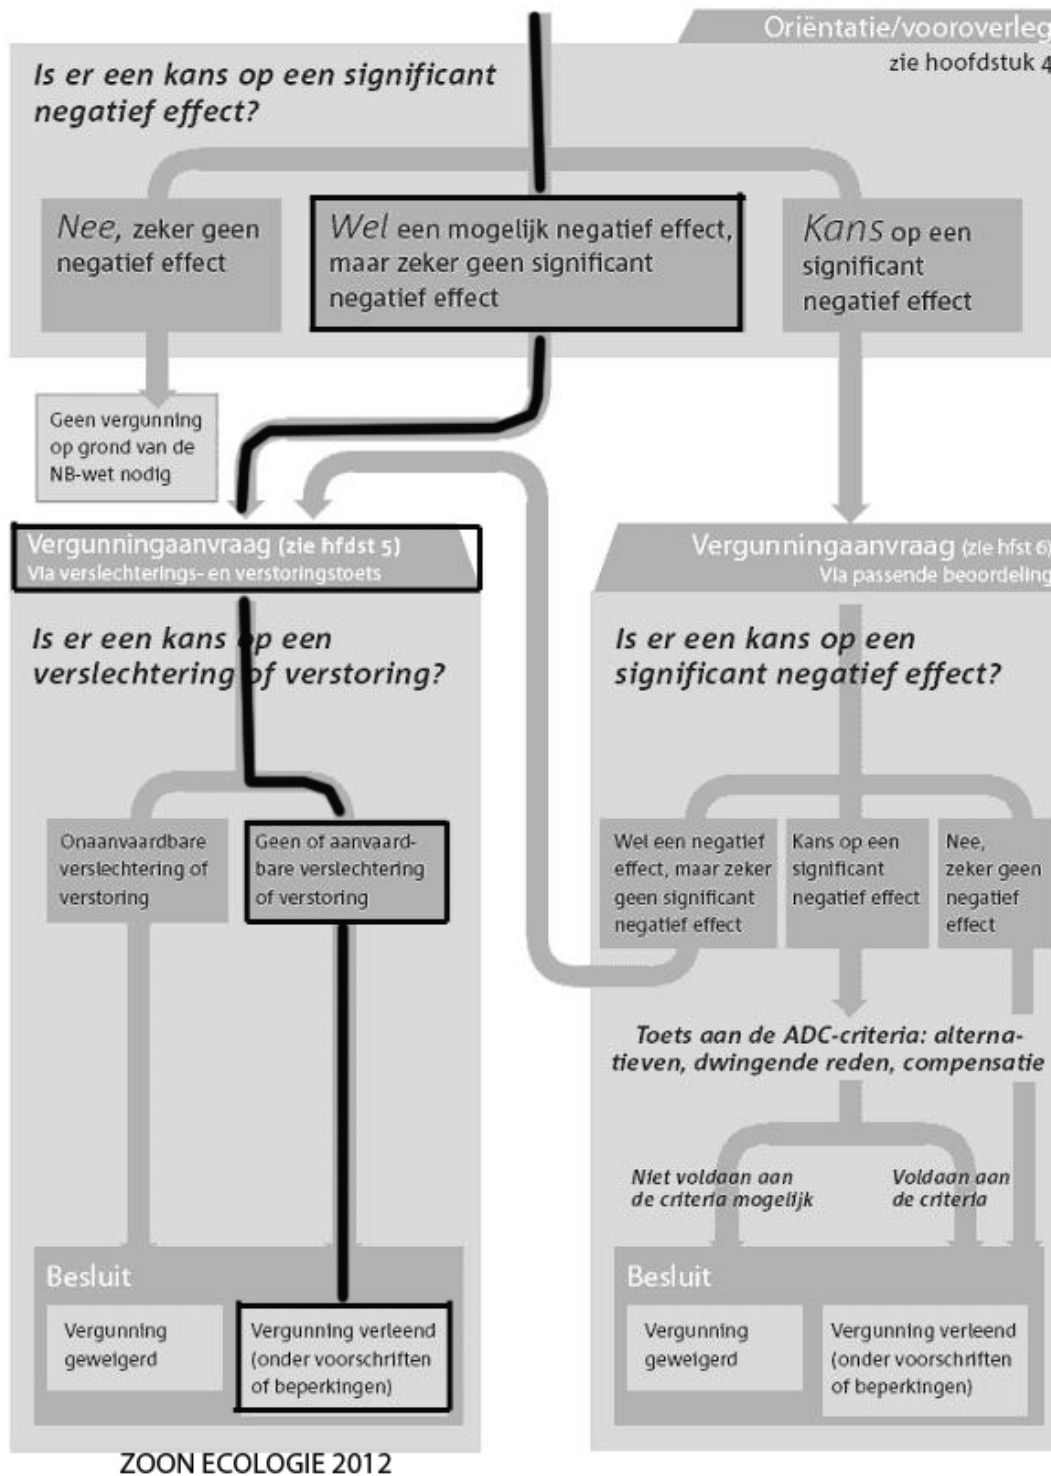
Oriëntatie/vooroverleg
zie hoofdstuk 4

Is er een kans op een significant negatief effect?

Nee, zeker geen negatief effect

Wel een mogelijk negatief effect, maar zeker geen significant negatief effect

Kans op een significant negatief effect

Geen vergunning op grond van de NB-wet nodig

Vergunningaanvraag (zie hfdst 5)
Via verslechterings- en verstoringstoets

Is er een kans op een verslechtering of verstoring?

Onaanvaardbare verslechtering of verstoring

Geen of aanvaardbare verslechtering of verstoring

Besluit

Vergunning geweigerd

Vergunning verleend (onder voorschriften of beperkingen)

Vergunningaanvraag (zie hfst 6)
Via passende beoordeling

Is er een kans op een significant negatief effect?

Wel een negatief effect, maar zeker geen significant negatief effect

Kans op een significant negatief effect

Nee, zeker geen negatief effect

Toets aan de ADC-criteria: alternatieven, dwingende reden, compensatie

Niet voldaan aan de criteria mogelijk

Voldaan aan de criteria

Besluit

Vergunning geweigerd

Vergunning verleend (onder voorschriften of beperkingen)

ZOON ECOLOGIE 2012